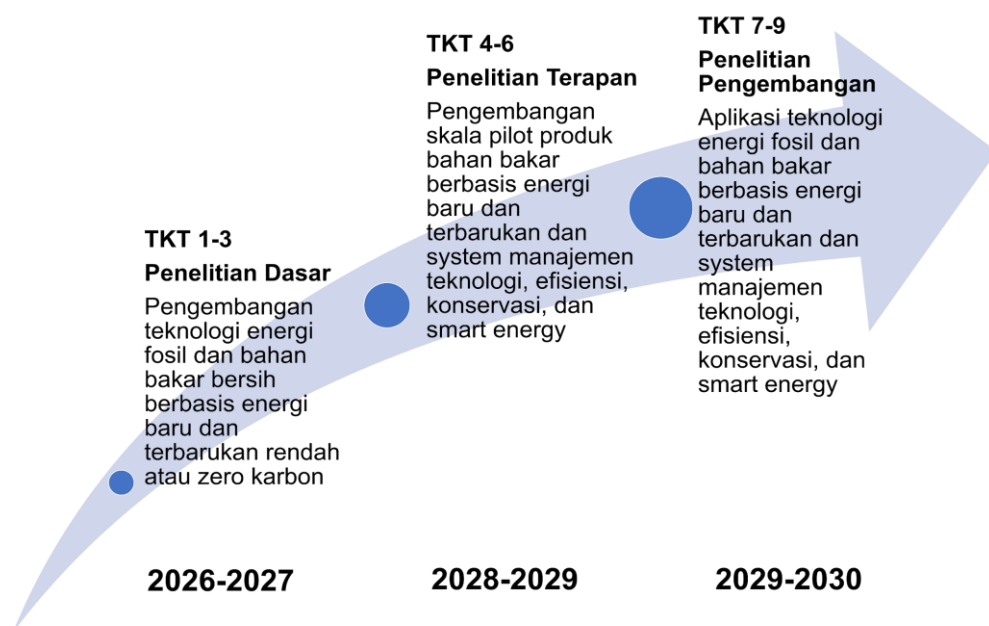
TKT 1-3

Penelitian Dasar

Pengembangan teknologi energi fosil dan bahan bakar bersih berbasis energi baru dan terbarukan rendah atau zero karbon

TKT 4-6

Penelitian Terapan

Pengembangan skala pilot produk bahan bakar berbasis energi baru dan terbarukan dan system manajemen teknologi, efisiensi, konservasi, dan smart energy

TKT 7-9

Penelitian Pengembangan

Aplikasi teknologi energi fosil dan bahan bakar berbasis energi baru dan terbarukan dan system manajemen teknologi, efisiensi, konservasi, dan smart energy

2026-2027

2028-2029

2029-2030